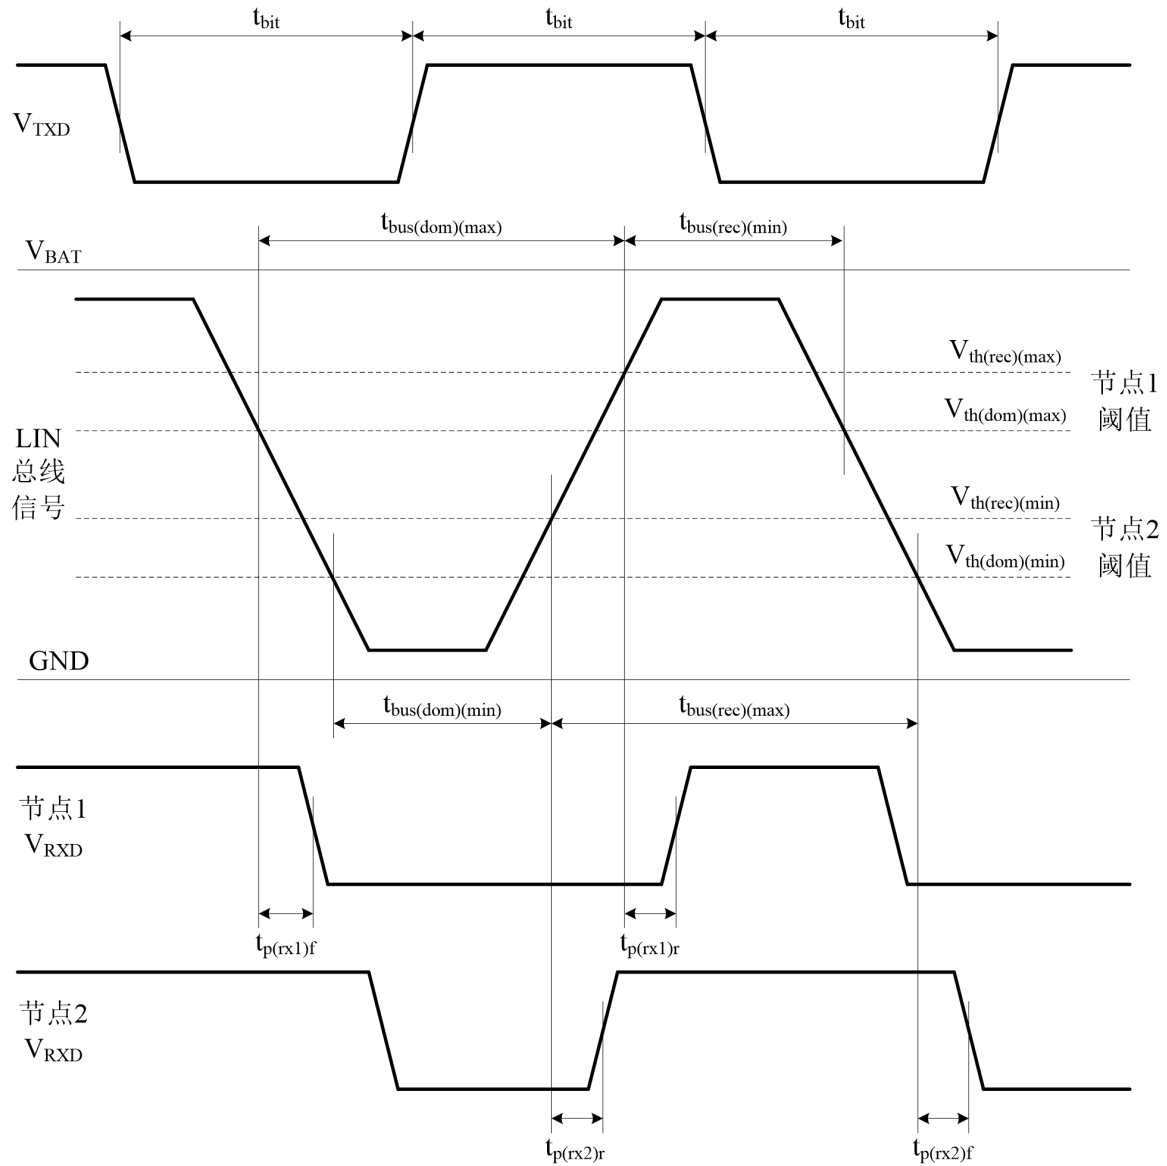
$t_{bit}$ $t_{bit}$ $t_{bit}$

$V_{TXD}$

$t_{bus(dom)(max)}$ $t_{bus(rec)(min)}$

$V_{BAT}$

$V_{th(rec)(max)}$

节点1 阈值

$V_{th(dom)(max)}$

LIN 总线 信号

$V_{th(rec)(min)}$

节点2 阈值

$V_{th(dom)(min)}$

GND

$t_{bus(dom)(min)}$ $t_{bus(rec)(max)}$

节点1 $V_{RXD}$

$t_{p(rx1)f}$ $t_{p(rx1)r}$

节点2 $V_{RXD}$

$t_{p(rx2)r}$ $t_{p(rx2)f}$